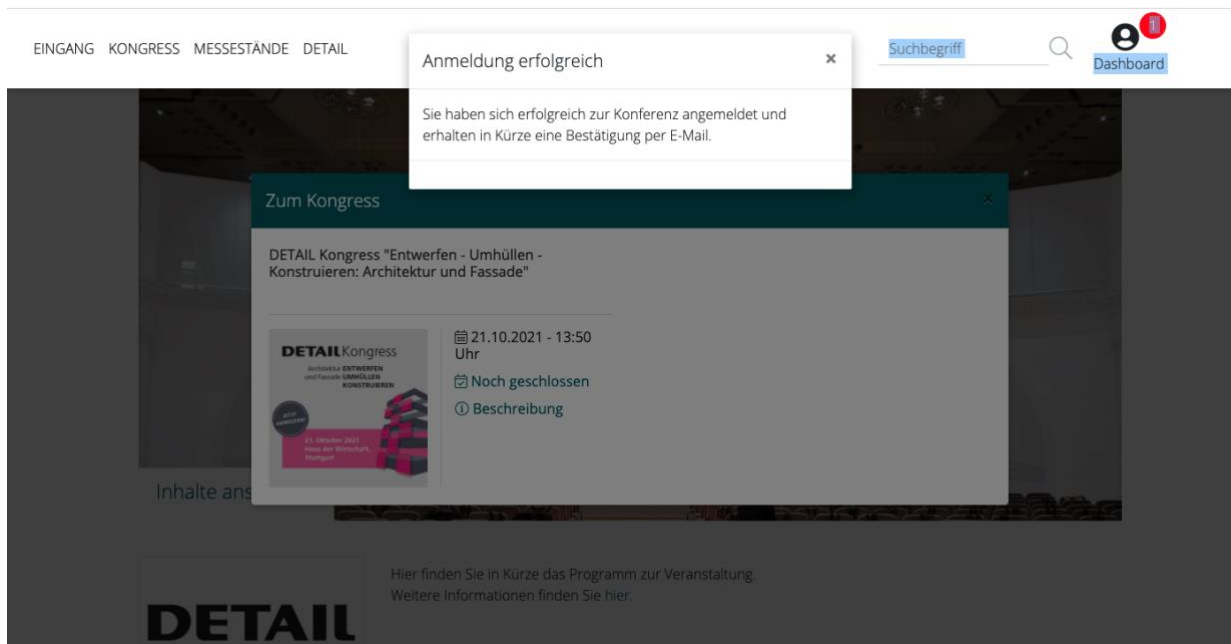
EINGANG KONGRESS MESSESTÄNDE DETAIL

Anmeldung erfolgreich ×

Sie haben sich erfolgreich zur Konferenz angemeldet und erhalten in Kürze eine Bestätigung per E-Mail.

Suchbegriff

1

Dashboard

Zum Kongress

×

DETAIL Kongress "Entwerfen - Umhüllen - Konstruieren: Architektur und Fassade"

DETAIL Kongress

Architektur ENTWERFEN und Fassade UMHÜLLEN KONSTRUIEREN

JETZT ANMELDEN

21. Oktober 2021 Haus der Wirtschaft, Stuttgart

21.10.2021 - 13:50 Uhr

Noch geschlossen

Beschreibung

Inhalte ans

Hier finden Sie in Kürze das Programm zur Veranstaltung.
Weitere Informationen finden Sie hier.

DETAIL